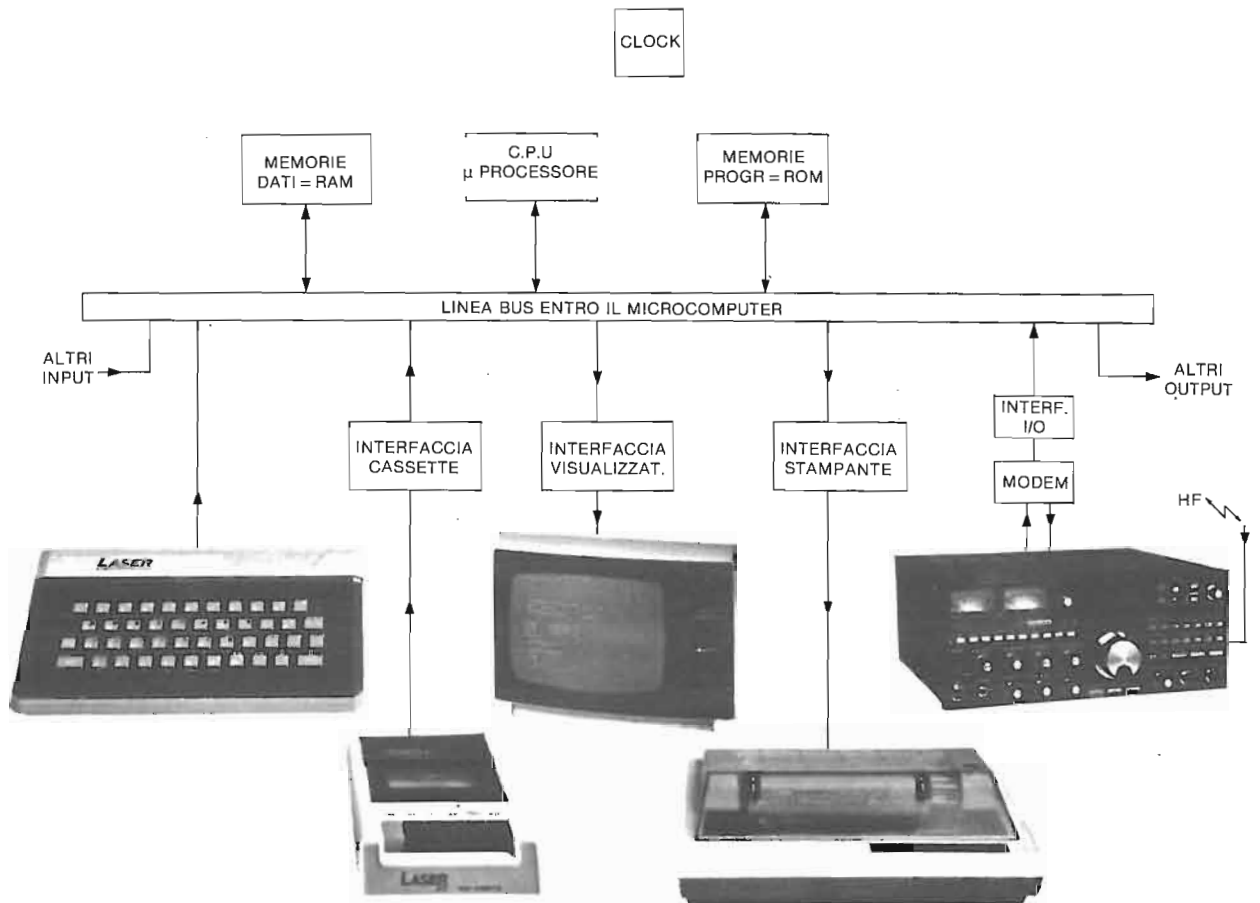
CLOCK

MEMORIE DATI = RAM

C.P.U
μ PROCESSORE

MEMORIE PROGR = ROM

LINEA BUS ENTRO IL MICROCOMPUTER

ALTRI INPUT

INTERFACCIA CASSETTE

INTERFACCIA VISUALIZZAT.

INTERFACCIA STAMPANTE

INTERF. I/O

MODEM

ALTRI OUTPUT

HF

LASER

LASER